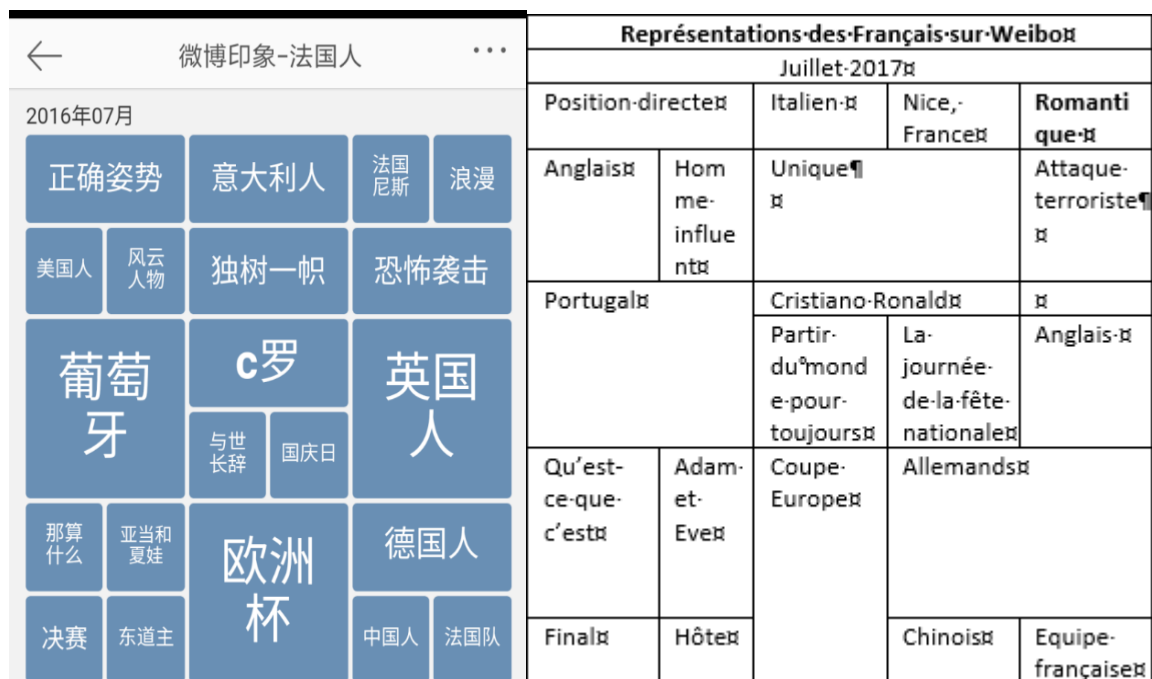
微博印象-法国人

2016年07月

正确姿势 意大利人 法国尼斯 浪漫

美国人 风云人物 独树一帜 恐怖袭击

葡萄牙 c罗 英国人

与世长辞 国庆日

那算什么 亚当和夏娃 欧洲杯 德国人

决赛 东道主 中国人 法国队

**Représentations·des·Français·sur·Weibo¤**

Juillet·2017¤

| Position·directe¤ | | Italien·¤ | Nice,·France¤ | **Romantique·¤** |
|---|---|---|---|---|
| Anglais¤ | Homme·influent¤ | Unique¶ ¤ | | Attaque·terroriste¶ ¤ |
| Portugal¤ | | Cristiano·Ronald¤ | | ¤ |
| | | Partir·du°monde·pour·toujours¤ | La·journée·de·la·fête·nationale¤ | Anglais·¤ |
| Qu'est-ce·que·c'est¤ | Adam·et·Eve¤ | Coupe·Europe¤ | Allemands¤ | |
| Final¤ | Hôte¤ | | Chinois¤ | Equipe·française¤ |